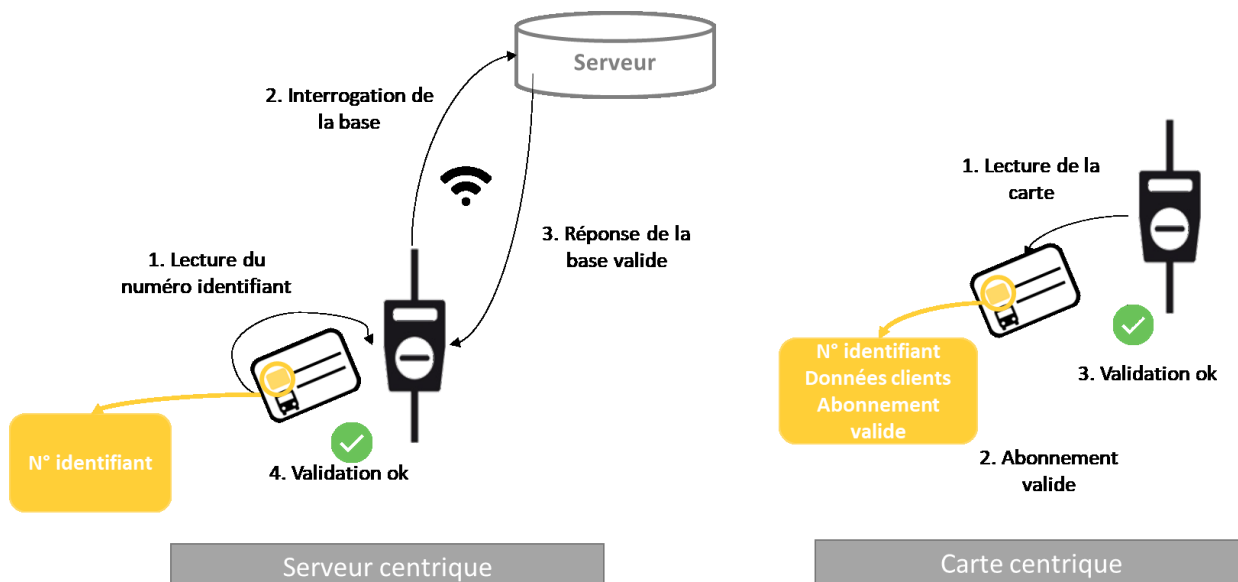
Serveur

2. Interrogation de la base

3. Réponse de la base valide

1. Lecture du numéro identifiant

N° identifiant

4. Validation ok

Serveur centrique

1. Lecture de la carte

N° identifiant
Données clients
Abonnement valide

3. Validation ok

2. Abonnement valide

Carte centrique